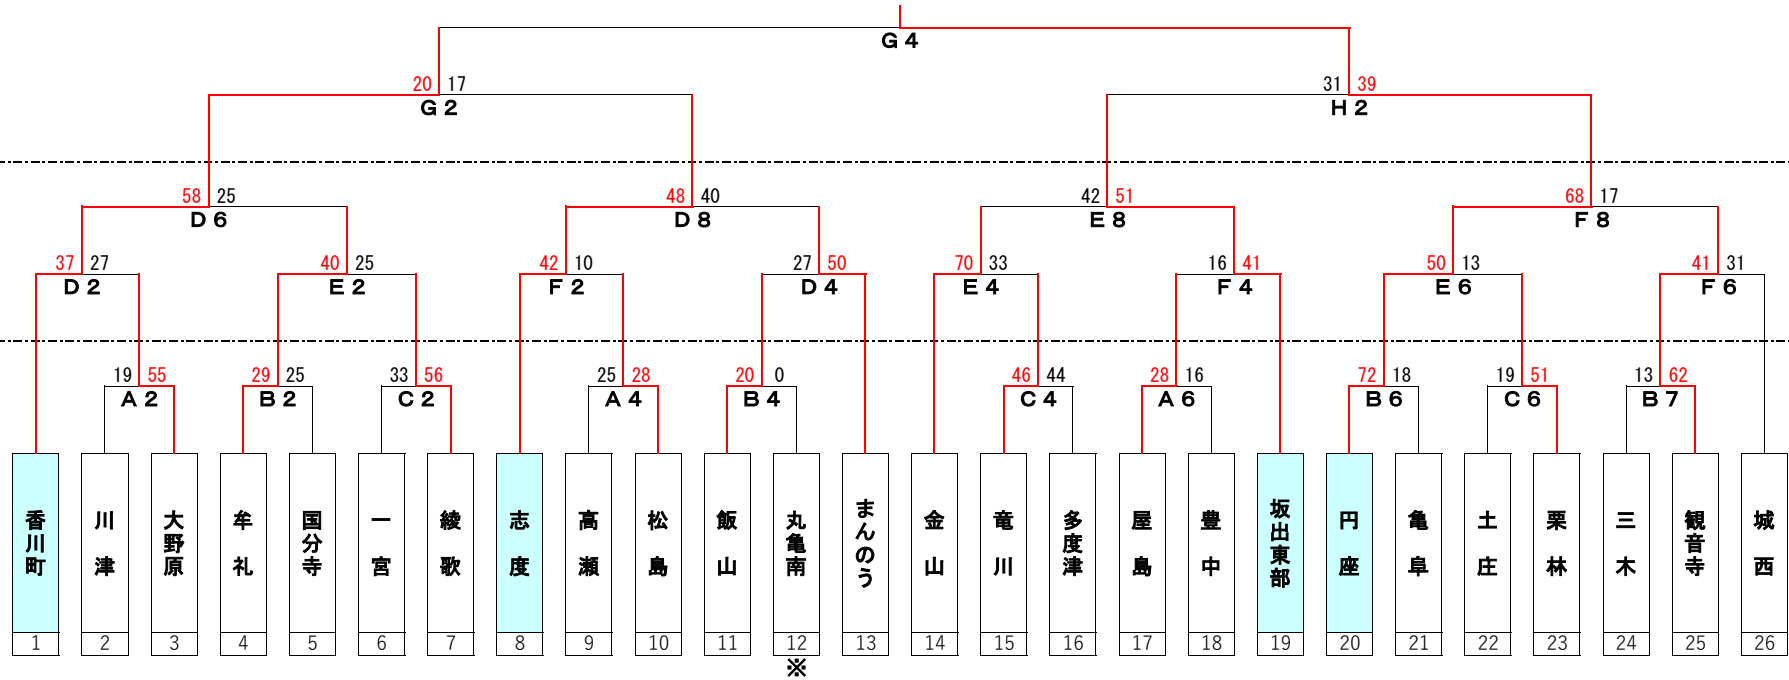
G 4

20 17
G 2

31 39
H 2

58 25
D 6

48 40
D 8

42 51
E 8

68 17
F 8

37 27
D 2

40 25
E 2

42 10
F 2

27 50
D 4

70 33
E 4

16 41
F 4

50 13
E 6

41 31
F 6

19 55
A 2

29 25
B 2

33 56
C 2

25 28
A 4

20 0
B 4

46 44
C 4

28 16
A 6

72 18
B 6

19 51
C 6

13 62
B 7

香川町
1

川津
2

大野原
3

牟礼
4

国分寺
5

一宮
6

綾歌
7

志度
8

高瀬
9

松島
10

飯山
11

丸亀南
12
※

まんのう
13

金山
14

竜川
15

多度津
16

屋島
17

豊中
18

坂出東部
19

円座
20

亀阜
21

土庄
22

栗林
23

三木
24

観音寺
25

城西
26